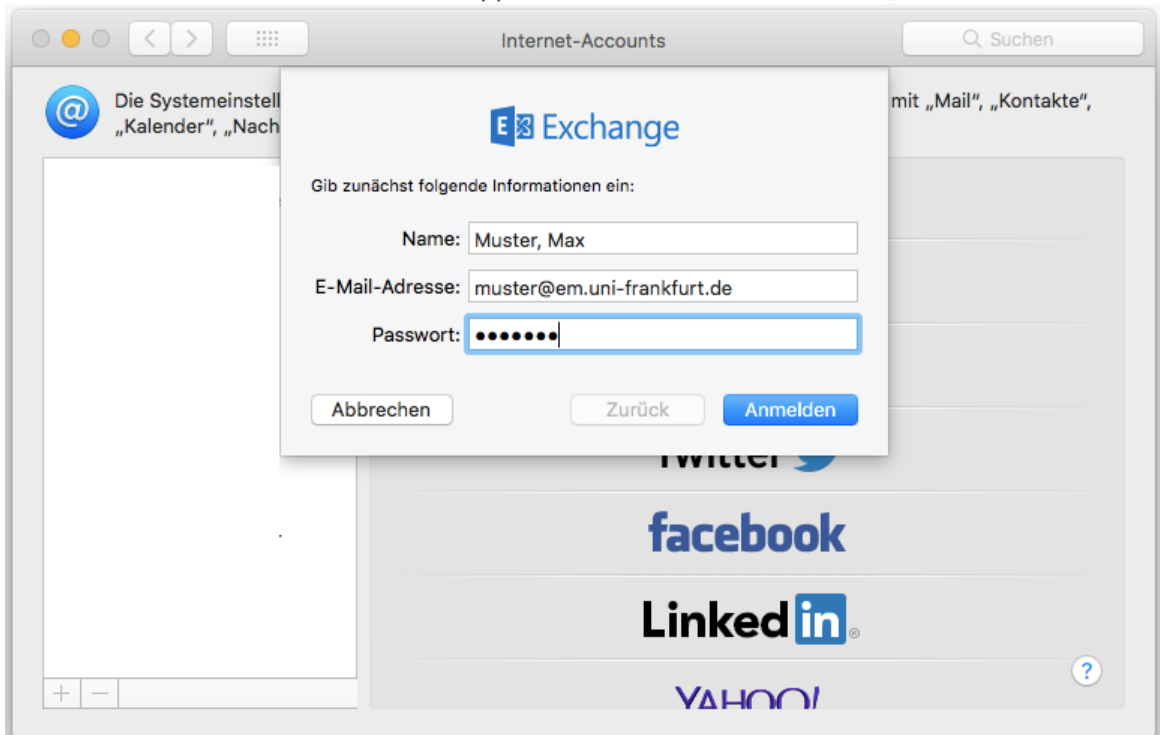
Internet-Accounts

Suchen

Die Systemeinstell mit „Mail“, „Kontakte“, „Kalender“, „Nach

Exchange

Gib zunächst folgende Informationen ein:

Name: Muster, Max

E-Mail-Adresse: muster@em.uni-frankfurt.de

Passwort: •••••••

Abbrechen

Zurück

Anmelden

Twitter

facebook

Linked in

YAHOO!

?

+ −